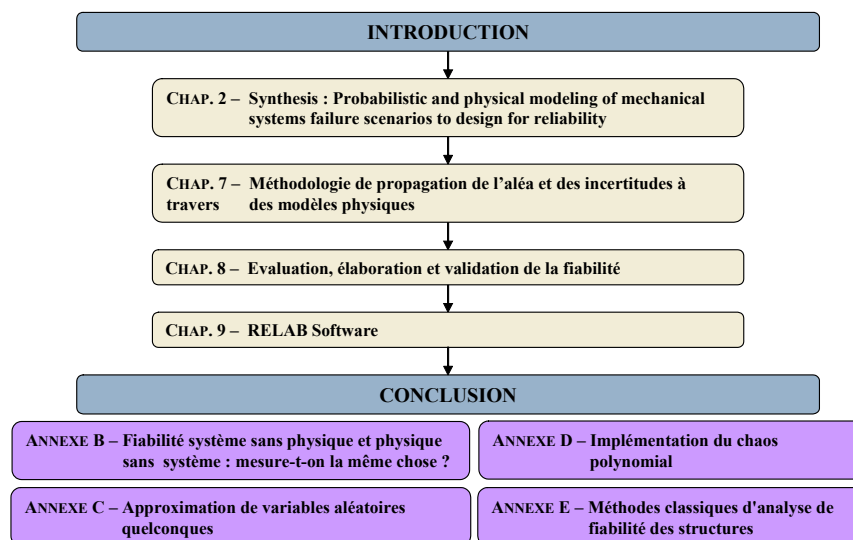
INTRODUCTION

CHAP. 2 – Synthesis : Probabilistic and physical modeling of mechanical systems failure scenarios to design for reliability

CHAP. 7 – Méthodologie de propagation de l'aléa et des incertitudes à travers des modèles physiques

CHAP. 8 – Evaluation, élaboration et validation de la fiabilité

CHAP. 9 – RELAB Software

CONCLUSION

ANNEXE B – Fiabilité système sans physique et physique sans système : mesure-t-on la même chose ?

ANNEXE D – Implémentation du chaos polynomial

ANNEXE C – Approximation de variables aléatoires quelconques

ANNEXE E – Méthodes classiques d'analyse de fiabilité des structures